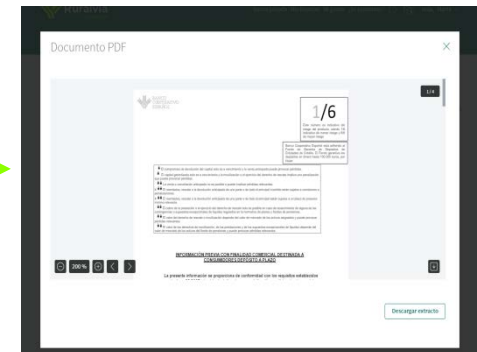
Documento PDF

1/4

1/6

200%

INFORMACIÓN PREVIA CON FINALIDAD COMERCIAL DESTINADA A CONSUMIDORES-DEPÓSITO A PLAZO

La presente información se proporciona de conformidad con los requisitos establecidos

Descargar extracto